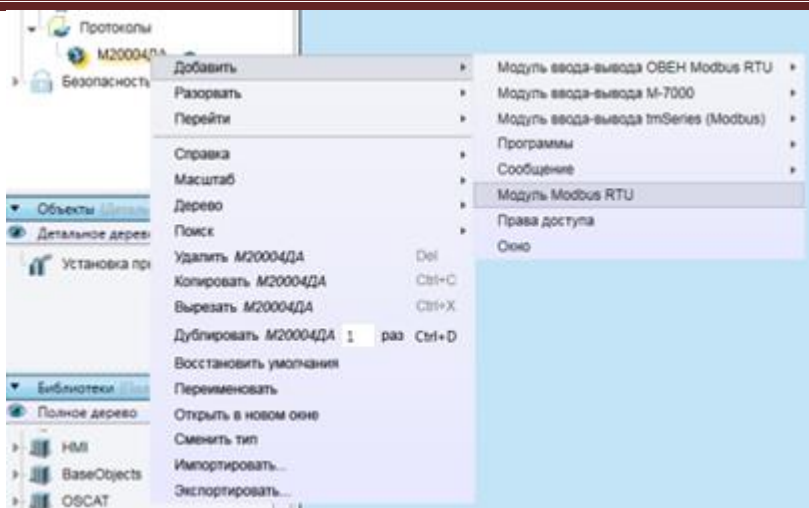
Протоколы
M20004ДА
Безопасность
Объекты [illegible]
Детальное дерево
Установка пр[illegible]
Библиотеки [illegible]
Полное дерево
HMI
BaseObjects
OSCAT

Добавить
Разорвать
Перейти
Справка
Масштаб
Дерево
Поиск
Удалить M20004ДА Del
Копировать M20004ДА Ctrl+C
Вырезать M20004ДА Ctrl+X
Дублировать M20004ДА 1 раз Ctrl+D
Восстановить умолчания
Переименовать
Открыть в новом окне
Сменить тип
Импортировать...
Экспортировать...

Модуль ввода-вывода ОВЕН Modbus RTU
Модуль ввода-вывода M-7000
Модуль ввода-вывода tmSeries (Modbus)
Программы
Сообщение
Модуль Modbus RTU
Права доступа
Окно